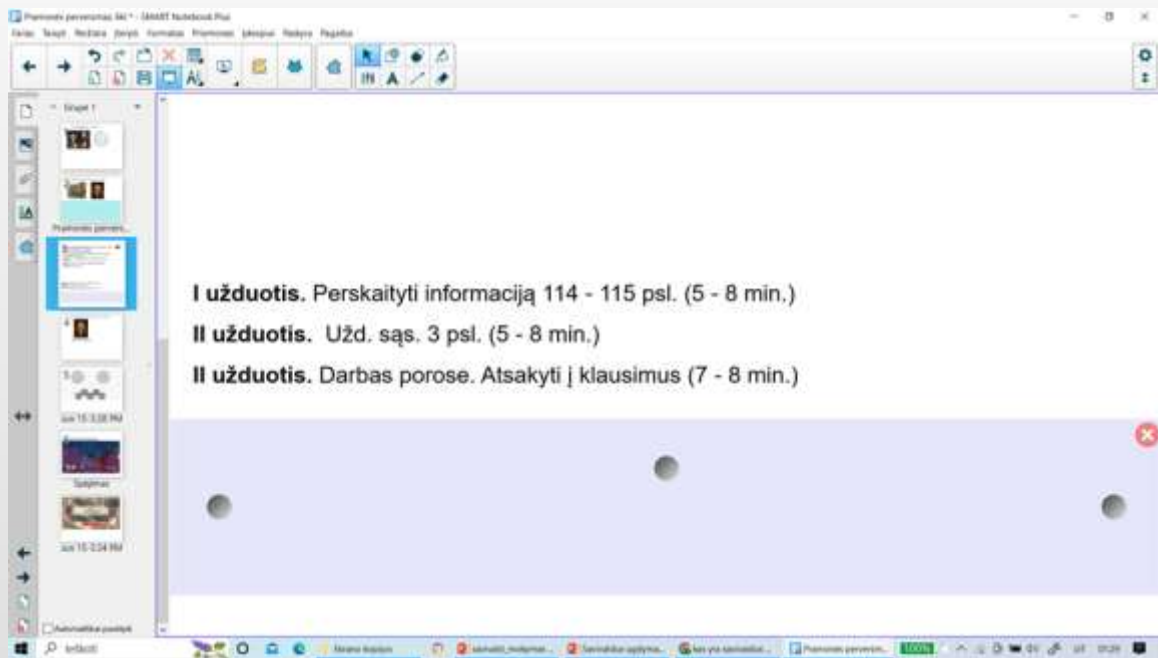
Pramonės perversmas.ikš* - SMART Notebook Plus

Failas Taisyti Rodinys Įterpti Formatas Priemonės Įskiepiai Raiška Pagalba

I užduotis. Perskaityti informaciją 114 - 115 psl. (5 - 8 min.)

II užduotis. Užd. sąs. 3 psl. (5 - 8 min.)

II užduotis. Darbas porose. Atsakyti į klausimus (7 - 8 min.)

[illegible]

Įvesti